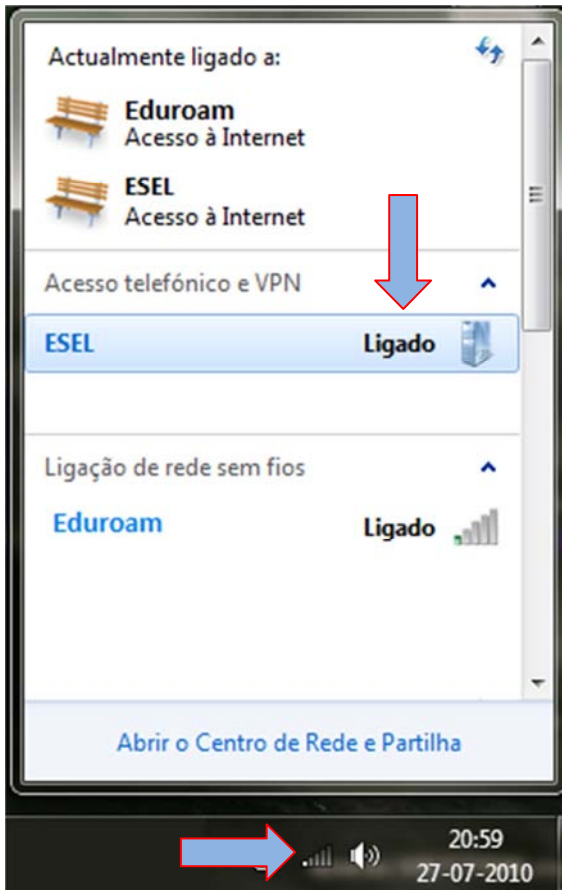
Actualmente ligado a:

Eduroam
Acesso à Internet

ESEL
Acesso à Internet

Acesso telefónico e VPN

ESEL Ligado

Ligação de rede sem fios

Eduroam Ligado

Abrir o Centro de Rede e Partilha

20:59
27-07-2010